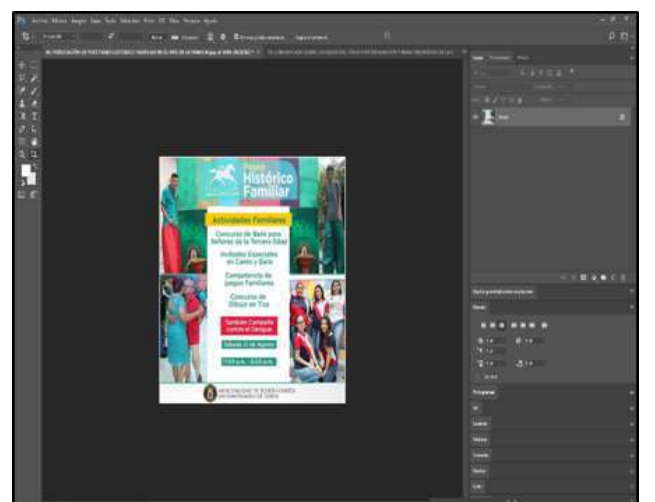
Paseo Histórico Familiar

Actividades Familiares

Concurso de Baile para Señores de la Tercera Edad

Invitados Especiales en Canto y Baile

Competencia de Juegos Familiares

Concurso de Dibujo en Tiza

También Campaña contra el Dengue

Sábado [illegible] de Agosto

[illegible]

MUNICIPALIDAD DE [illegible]